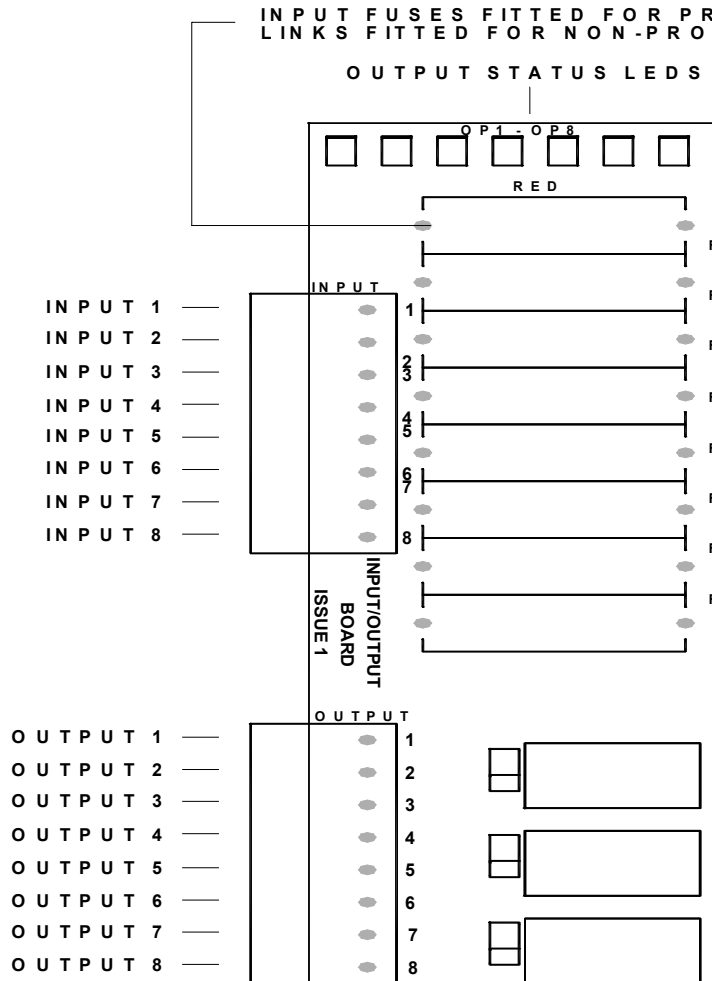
INPUT FUSES FITTED FOR PR
LINKS FITTED FOR NON-PRO

OUTPUT STATUS LEDS

OP1 - OP8

RED

INPUT

INPUT 1
INPUT 2
INPUT 3
INPUT 4
INPUT 5
INPUT 6
INPUT 7
INPUT 8

1
2
3
4
5
6
7
8

INPUT/OUTPUT BOARD ISSUE 1

OUTPUT

OUTPUT 1
OUTPUT 2
OUTPUT 3
OUTPUT 4
OUTPUT 5
OUTPUT 6
OUTPUT 7
OUTPUT 8

1
2
3
4
5
6
7
8